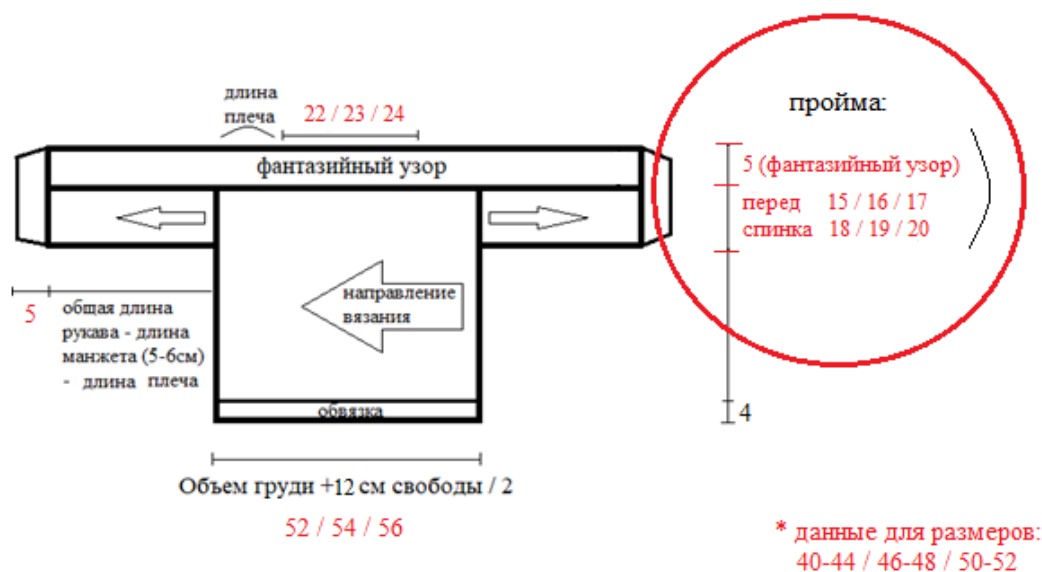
длина плеча

22 / 23 / 24

фантазийный узор

пройма:

5 (фантазийный узор)

перед 15 / 16 / 17

спинка 18 / 19 / 20

5

общая длина рукава - длина манжета (5-6см) - длина плеча

направление вязания

обвязка

4

Объем груди +12 см свободы / 2

52 / 54 / 56

* данные для размеров: 40-44 / 46-48 / 50-52